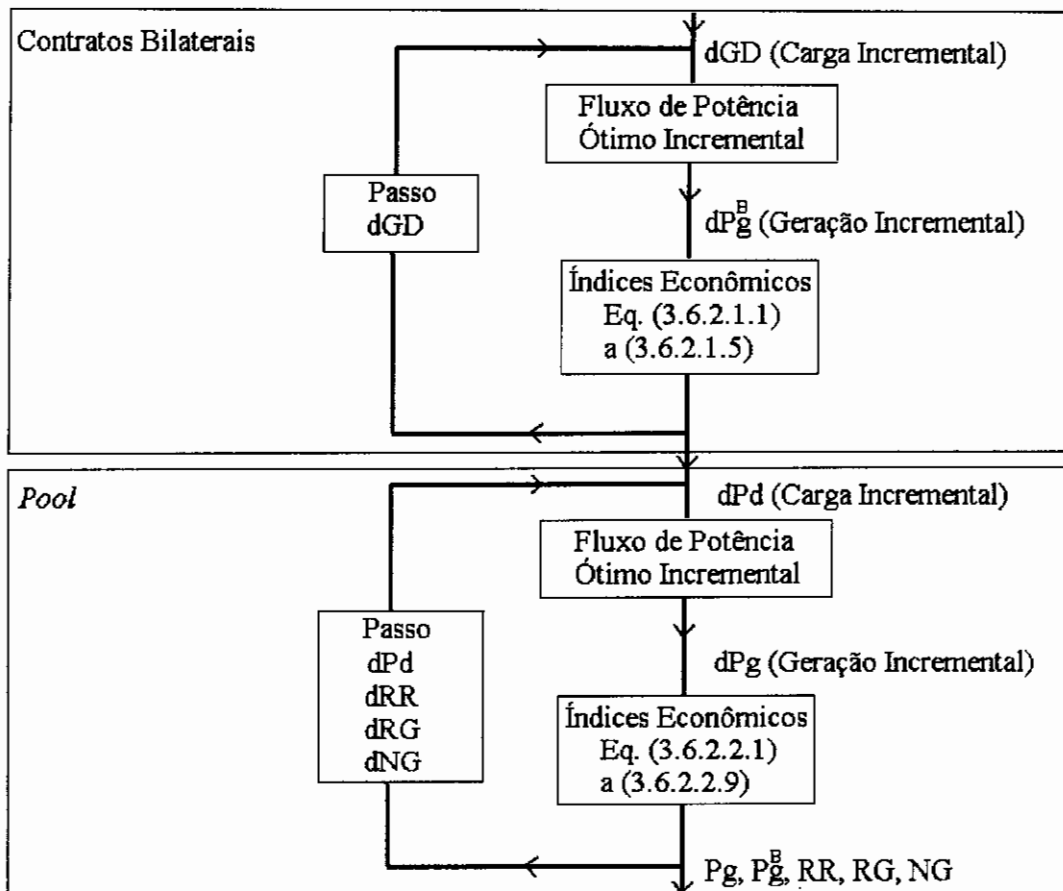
Contratos Bilaterais

dGD (Carga Incremental)

Fluxo de Potência Ótimo Incremental

Passo dGD

$dPg^B$ (Geração Incremental)

Índices Econômicos Eq. (3.6.2.1.1) a (3.6.2.1.5)

Pool

dPd (Carga Incremental)

Fluxo de Potência Ótimo Incremental

Passo dPd dRR dRG dNG

dPg (Geração Incremental)

Índices Econômicos Eq. (3.6.2.2.1) a (3.6.2.2.9)

Pg, $Pg^B$, RR, RG, NG